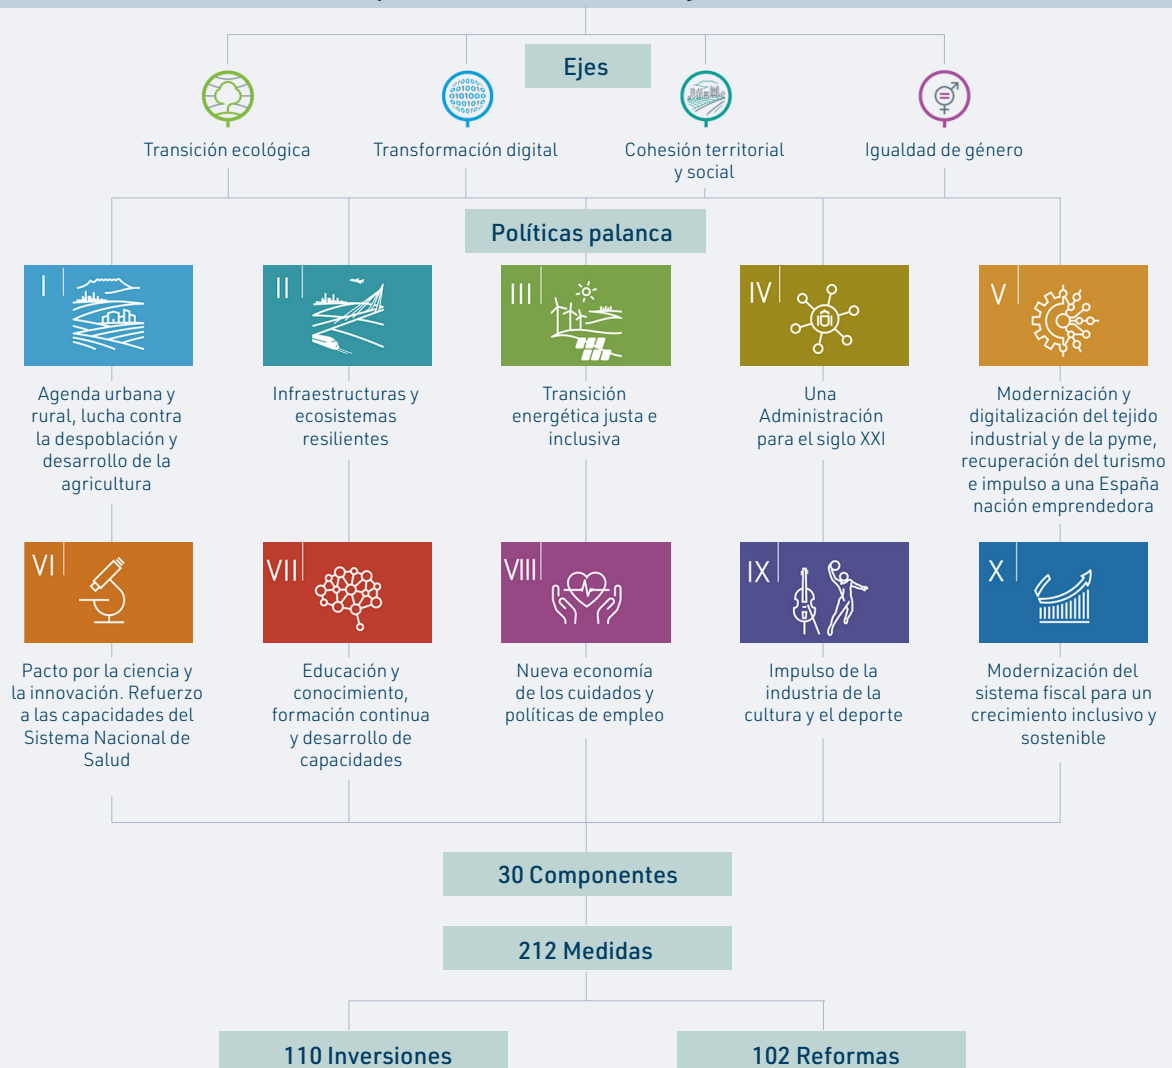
Ejes

Transición ecológica

Transformación digital

Cohesión territorial y social

Igualdad de género

Políticas palanca

I

Agenda urbana y rural, lucha contra la despoblación y desarrollo de la agricultura

II

Infraestructuras y ecosistemas resilientes

III

Transición energética justa e inclusiva

IV

Una Administración para el siglo XXI

V

Modernización y digitalización del tejido industrial y de la pyme, recuperación del turismo e impulso a una España nación emprendedora

VI

Pacto por la ciencia y la innovación. Refuerzo a las capacidades del Sistema Nacional de Salud

VII

Educación y conocimiento, formación continua y desarrollo de capacidades

VIII

Nueva economía de los cuidados y políticas de empleo

IX

Impulso de la industria de la cultura y el deporte

X

Modernización del sistema fiscal para un crecimiento inclusivo y sostenible

30 Componentes

212 Medidas

110 Inversiones

102 Reformas